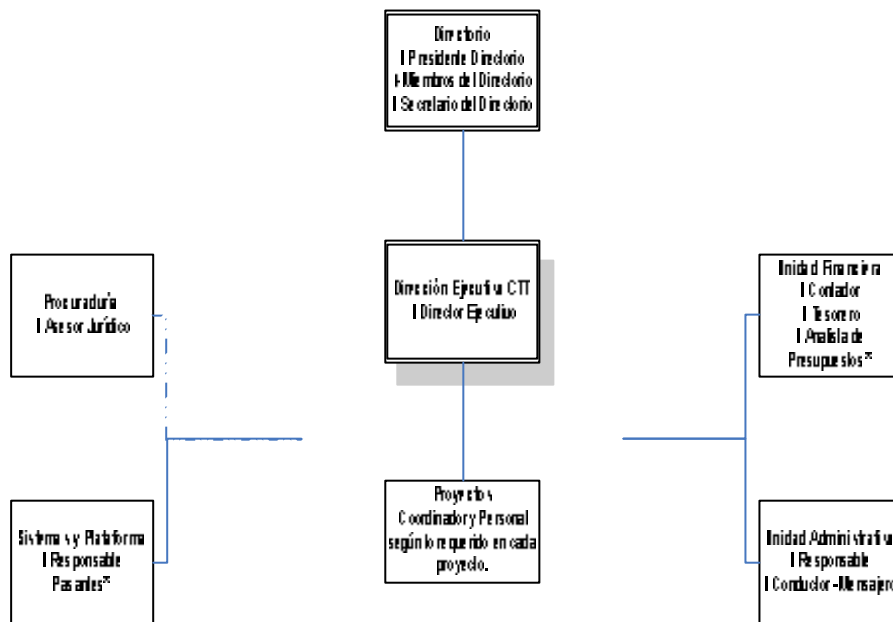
Directorio
I Presidente Directorio
4 Miembros del Directorio
I Secretario del Directorio

Procuraduría
I Asesor Jurídico

Dirección Ejecutiva CTT
I Director Ejecutivo

Unidad Financiera
I Contador
I Tesorero
I Analista de Presupuestos*

Sistemas y Plataforma
I Responsable
Pasantes*

Proyectos
Coordinador y Personal según lo requerido en cada proyecto.

Unidad Administrativa
I Responsable
I Conductor -Mensajero